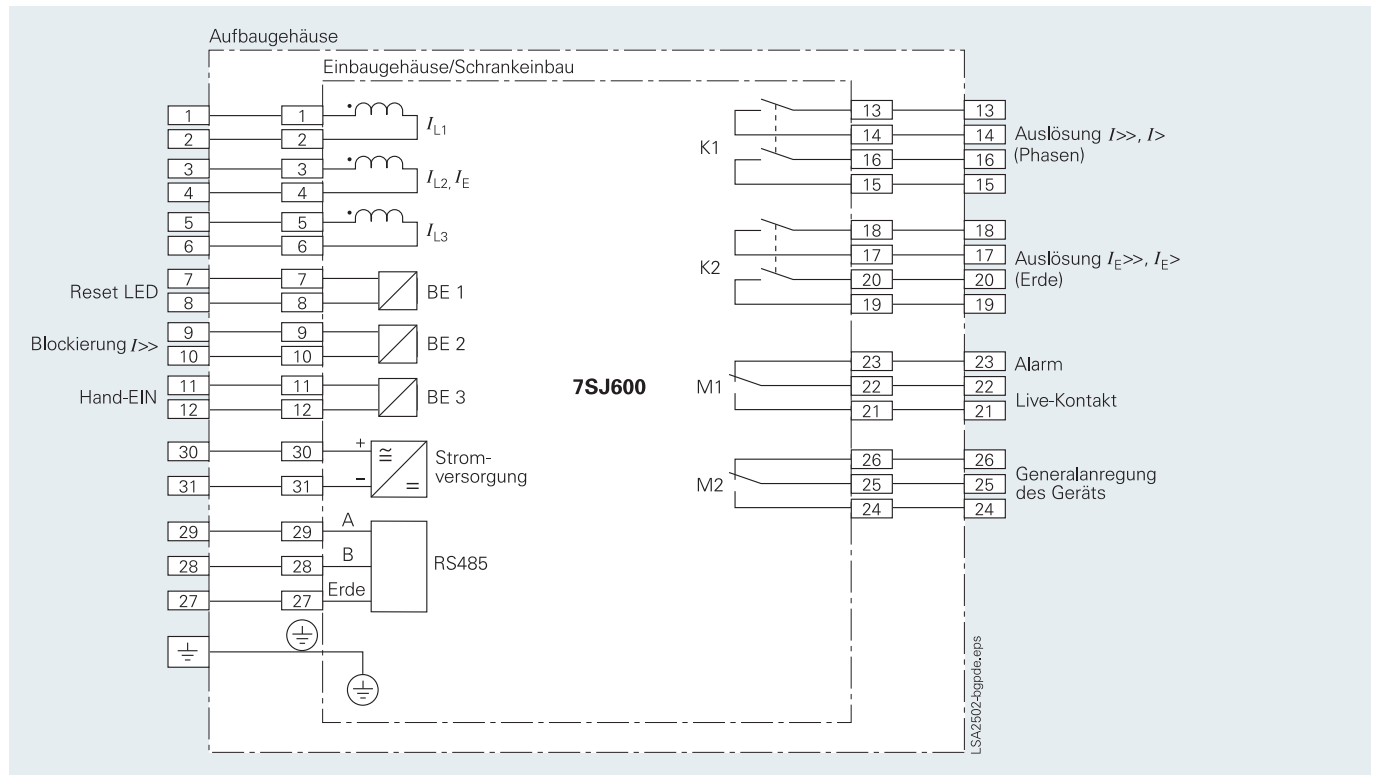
Aufbaugehäuse

Einbaugehäuse/Schrankeinbau

1 1
2 2
$I_{L1}$

3 3
4 4
$I_{L2}, I_E$

5 5
6 6
$I_{L3}$

Reset LED
7 7
8 8
BE 1

Blockierung $I>>$
9 9
10 10
BE 2

Hand-EIN
11 11
12 12
BE 3

30 30
+
≅
Strom-versorgung
31 31
–
=

29 29
A
28 28
B
RS485
27 27
Erde

7SJ600

K1
13 13
14 14 Auslösung $I>>$, $I>$ (Phasen)
16 16
15 15

K2
18 18
17 17 Auslösung $I_E>>$, $I_E>$ (Erde)
20 20
19 19

M1
23 23 Alarm
22 22 Live-Kontakt
21 21

M2
26 26 Generalanregung des Geräts
25 25
24 24

LSA2502-bgpde.eps